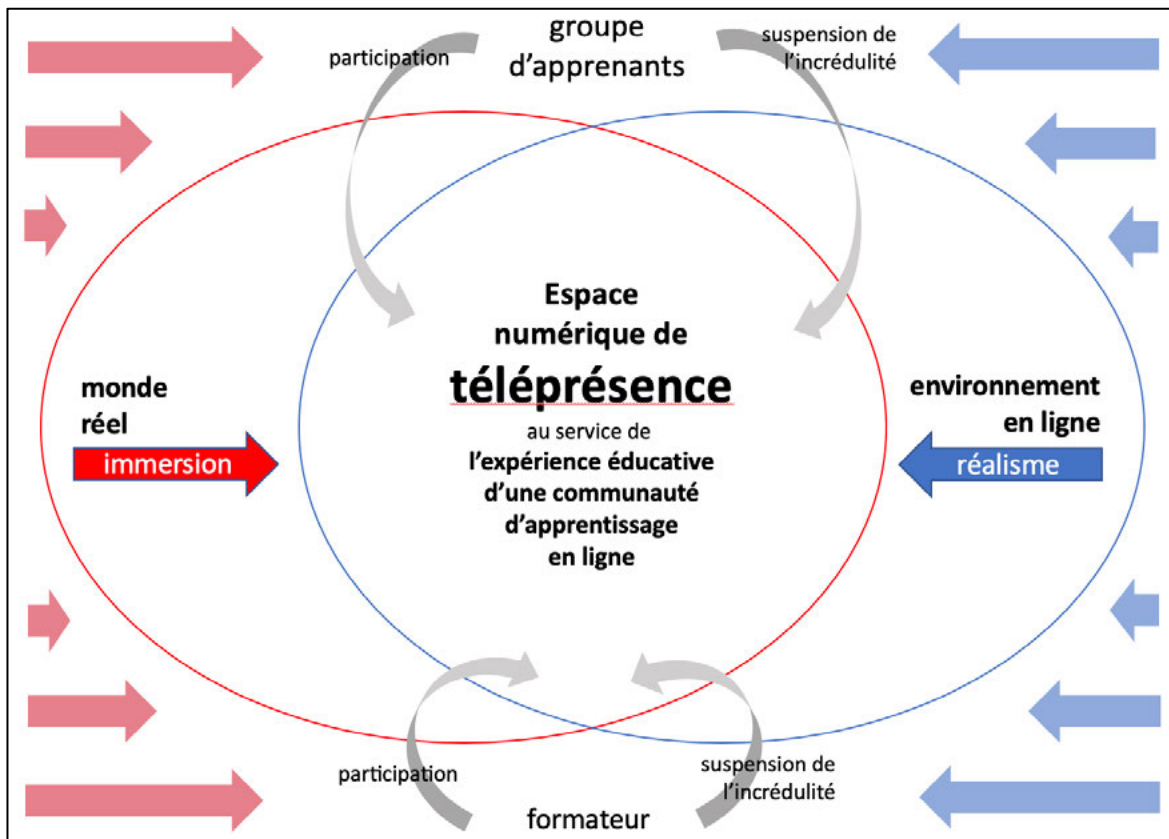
groupe d'apprenants

participation

suspension de l'incrédulité

Espace numérique de téléprésence au service de l'expérience éducative d'une communauté d'apprentissage en ligne

monde réel

immersion

environnement en ligne

réalisme

participation

suspension de l'incrédulité

formateur